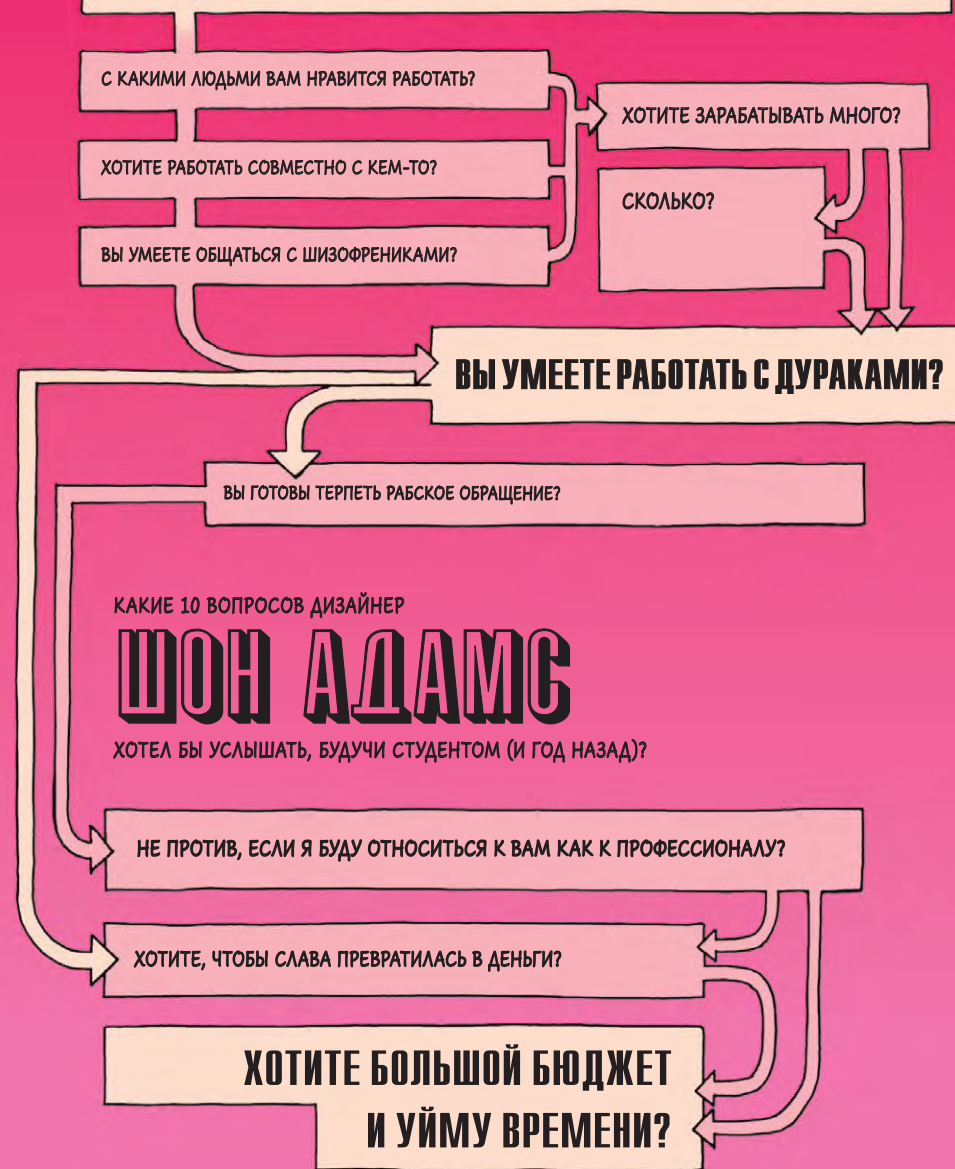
С КАКИМИ ЛЮДЬМИ ВАМ НРАВИТСЯ РАБОТАТЬ?

ХОТИТЕ РАБОТАТЬ СОВМЕСТНО С КЕМ-ТО?

ВЫ УМЕЕТЕ ОБЩАТЬСЯ С ШИЗОФРЕНИКАМИ?

ХОТИТЕ ЗАРАБАТЫВАТЬ МНОГО?

СКОЛЬКО?

ВЫ УМЕЕТЕ РАБОТАТЬ С ДУРАКАМИ?

ВЫ ГОТОВЫ ТЕРПЕТЬ РАБСКОЕ ОБРАЩЕНИЕ?

КАКИЕ 10 ВОПРОСОВ ДИЗАЙНЕР

ШОН АДАМС

ХОТЕЛ БЫ УСЛЫШАТЬ, БУДУЧИ СТУДЕНТОМ (И ГОД НАЗАД)?

НЕ ПРОТИВ, ЕСЛИ Я БУДУ ОТНОСИТЬСЯ К ВАМ КАК К ПРОФЕССИОНАЛУ?

ХОТИТЕ, ЧТОБЫ СЛАВА ПРЕВРАТИЛАСЬ В ДЕНЬГИ?

ХОТИТЕ БОЛЬШОЙ БЮДЖЕТ И УЙМУ ВРЕМЕНИ?